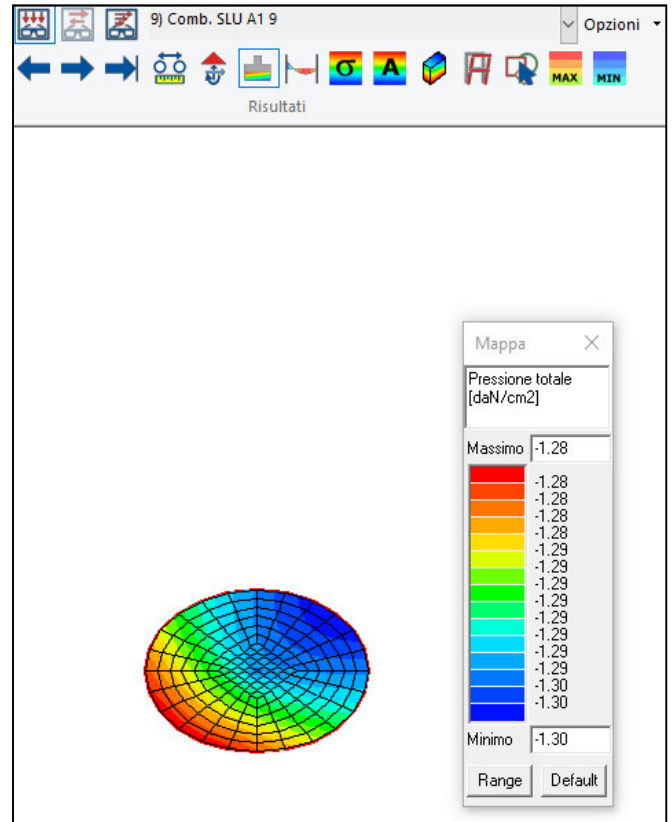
9) Comb. SLU A1 9

Opzioni

σ A MAX MIN

Risultati

Mappa

Pressione totale [daN/cm2]

Massimo -1.28

-1.28
-1.28
-1.28
-1.28
-1.29
-1.29
-1.29
-1.29
-1.29
-1.29
-1.29
-1.29
-1.30
-1.30

Minimo -1.30

Range Default